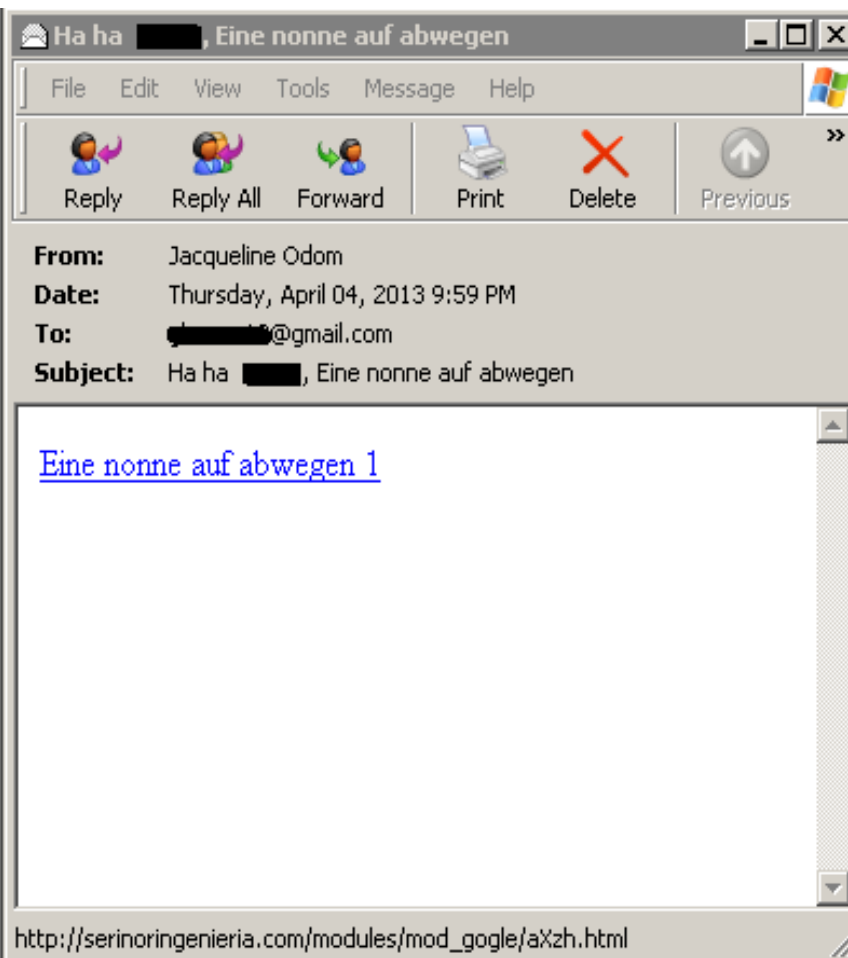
Ha ha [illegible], Eine nonne auf abwegen

File Edit View Tools Message Help

Reply Reply All Forward Print Delete Previous »

From: Jacqueline Odom
Date: Thursday, April 04, 2013 9:59 PM
To: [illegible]@gmail.com
Subject: Ha ha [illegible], Eine nonne auf abwegen

Eine nonne auf abwegen 1

http://serinoringenieria.com/modules/mod_gogle/aXzh.html